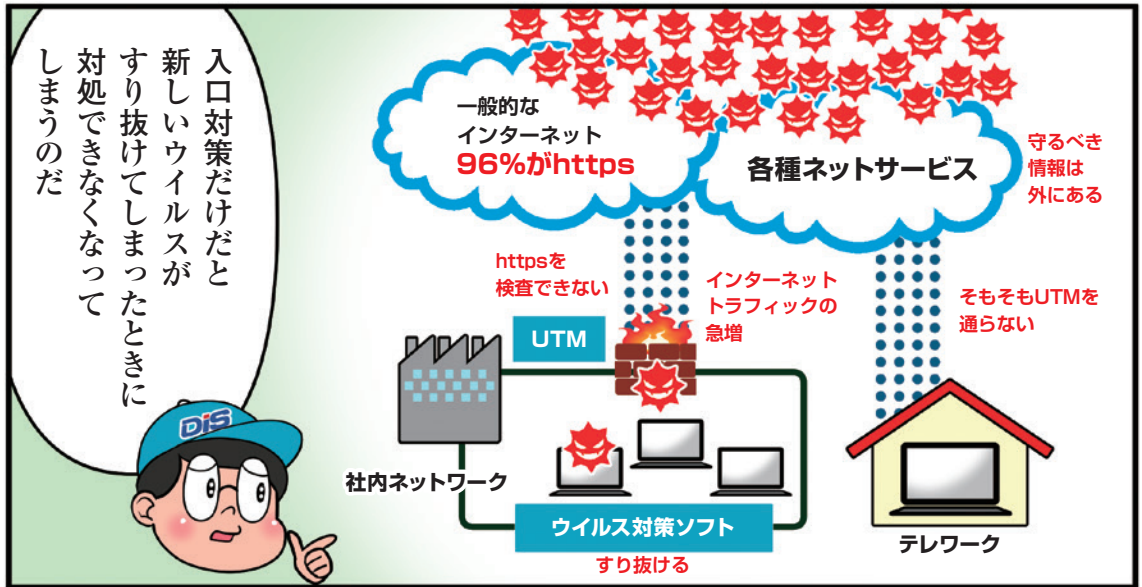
入口対策だけだと
新しいウイルスが
すり抜けてしまったときに
対処できなくなって
しまうのだ

一般的な
インターネット
96%がhttps

各種ネットサービス

守るべき
情報は
外にある

httpsを
検査できない

インターネット
トラフィックの
急増

そもそもUTMを
通らない

UTM

DIS

社内ネットワーク

ウイルス対策ソフト

すり抜ける

テレワーク